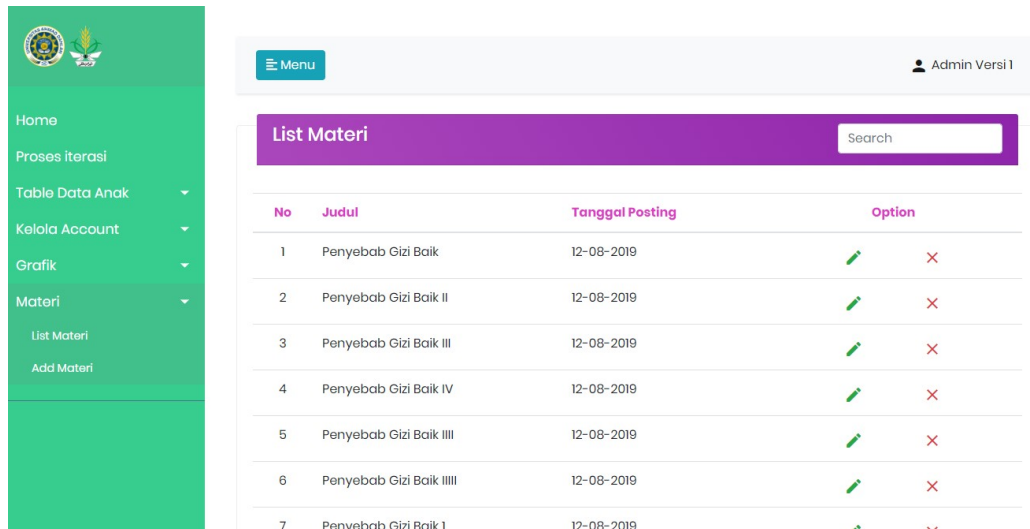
Home
Proses iterasi
Table Data Anak
Kelola Account
Grafik
Materi
List Materi
Add Materi

Menu

Admin Versi 1

List Materi

Search

| No | Judul | Tanggal Posting | Option |
|---|---|---|---|
| 1 | Penyebab Gizi Baik | 12-08-2019 | ✕ |
| 2 | Penyebab Gizi Baik II | 12-08-2019 | ✕ |
| 3 | Penyebab Gizi Baik III | 12-08-2019 | ✕ |
| 4 | Penyebab Gizi Baik IV | 12-08-2019 | ✕ |
| 5 | Penyebab Gizi Baik IIII | 12-08-2019 | ✕ |
| 6 | Penyebab Gizi Baik IIIII | 12-08-2019 | ✕ |
| 7 | Penyebab Gizi Baik 1 | 12-08-2019 | |